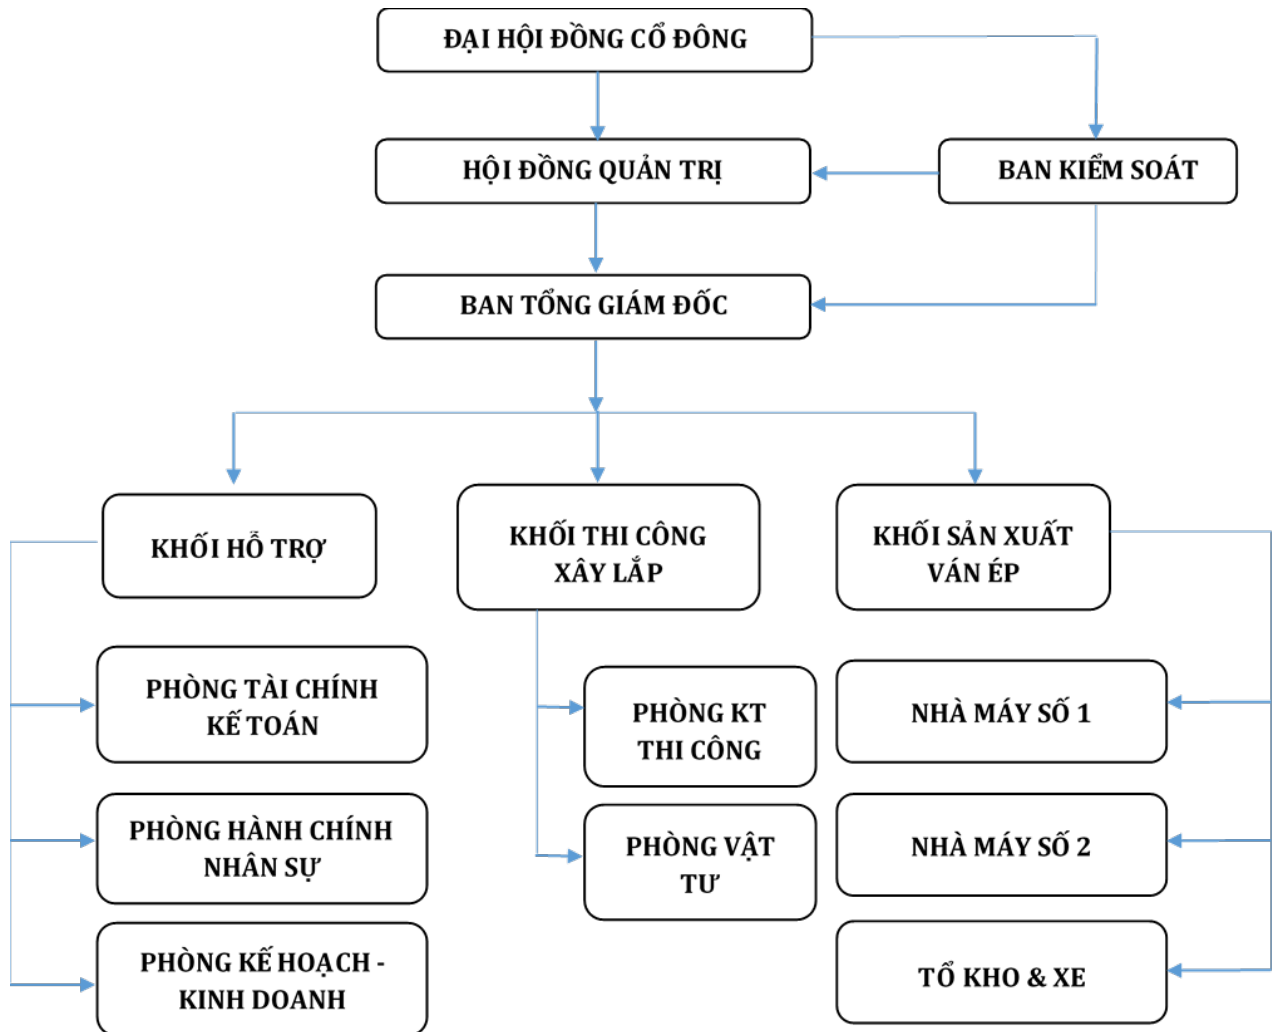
ĐẠI HỘI ĐỒNG CỔ ĐÔNG

HỘI ĐỒNG QUẢN TRỊ

BAN KIỂM SOÁT

BAN TỔNG GIÁM ĐỐC

KHỐI HỖ TRỢ

KHỐI THI CÔNG XÂY LẮP

KHỐI SẢN XUẤT VÁN ÉP

PHÒNG TÀI CHÍNH KẾ TOÁN

PHÒNG HÀNH CHÍNH NHÂN SỰ

PHÒNG KẾ HOẠCH - KINH DOANH

PHÒNG KT THI CÔNG

PHÒNG VẬT TƯ

NHÀ MÁY SỐ 1

NHÀ MÁY SỐ 2

TỔ KHO & XE